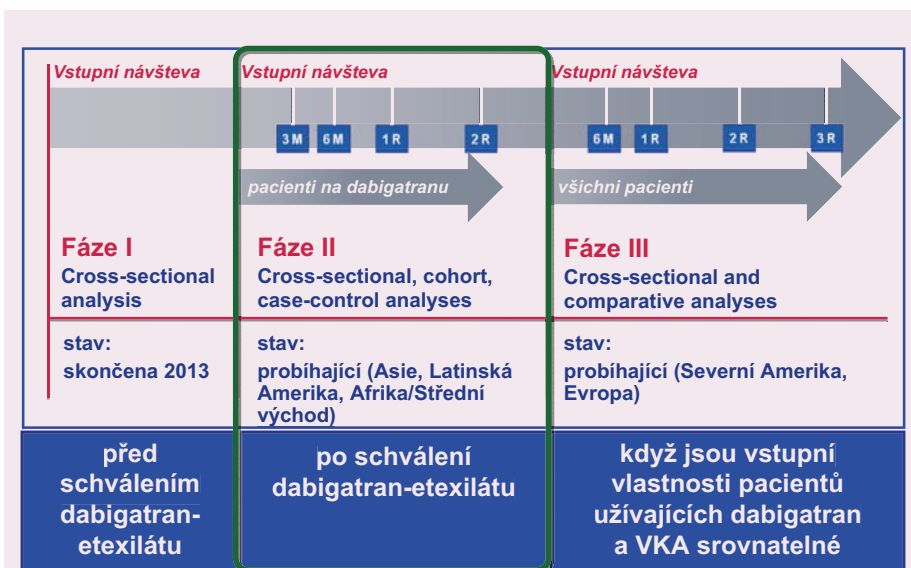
Vstupní návštěva

Vstupní návštěva

Vstupní návštěva

3M 6M 1R 2R 6M 1R 2R 3R

pacienti na dabigatranu

všichni pacienti

Fáze I
Cross-sectional analysis

Fáze II
Cross-sectional, cohort, case-control analyses

Fáze III
Cross-sectional and comparative analyses

stav:
skončena 2013

stav:
probíhající (Asie, Latinská Amerika, Afrika/Střední východ)

stav:
probíhající (Severní Amerika, Evropa)

před schválením dabigatran-etexilátu

po schválení dabigatran-etexilátu

když jsou vstupní vlastnosti pacientů užívajících dabigatran a VKA srovnatelné